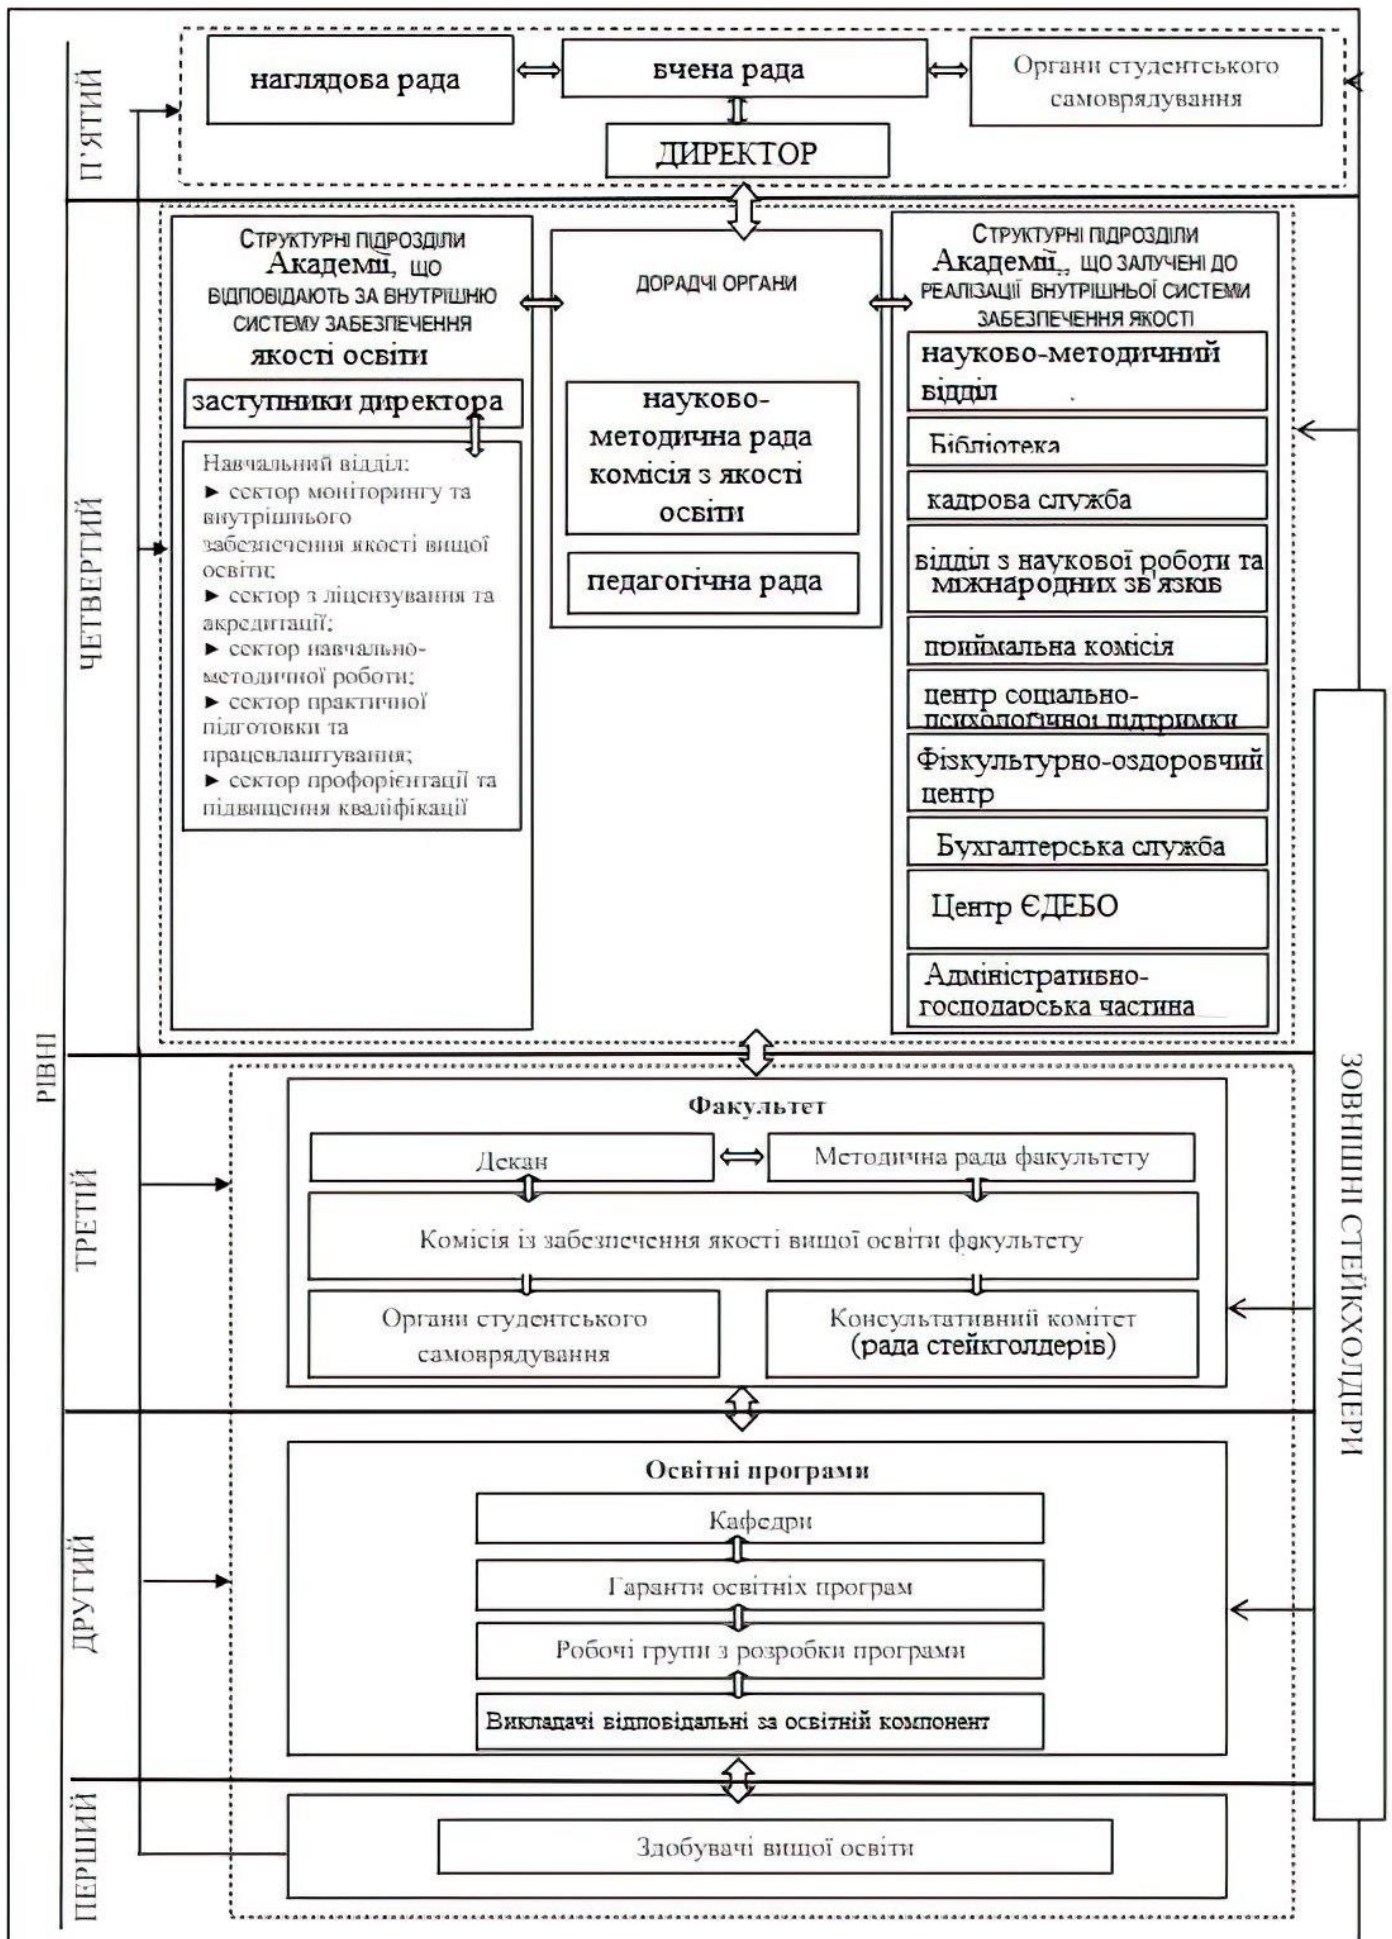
П'ЯТИЙ

наглядова рада

вчена рада

Органи студентського самоврядування

ДИРЕКТОР

ЧЕТВЕРТИЙ

Структурні підрозділи Академії, що відповідають за внутрішню систему забезпечення якості освіти

заступники директора

Навчальний відділ:
► сектор моніторингу та внутрішнього забезпечення якості вищої освіти;
► сектор з ліцензування та акредитації;
► сектор навчально-методичної роботи;
► сектор практичної підготовки та працевлаштування;
► сектор профорієнтації та підвищення кваліфікації

ДОРАДЧІ ОРГАНИ

науково-методична рада комісія з якості освіти

педагогічна рада

Структурні підрозділи Академії, що залучені до реалізації внутрішньої системи забезпечення якості

науково-методичний відділ

Бібліотека

кадрова служба

відділ з наукової роботи та міжнародних зв'язків

приймальна комісія

центр соціально-психологічної підтримки

Фізкультурно-оздоровчий центр

Бухгалтерська служба

Центр ЄДЕБО

Адміністративно-господарська частина

РІВНІ

ТРЕТІЙ

Факультет

Декан

Методична рада факультету

Комісія із забезпечення якості вищої освіти факультету

Органи студентського самоврядування

Консультативний комітет (рада стейкголдерів)

ДРУГИЙ

Освітні програми

Кафедри

Гаранти освітніх програм

Робочі групи з розробки програми

Викладачі відповідальні за освітній компонент

ПЕРШИЙ

Здобувачі вищої освіти

ЗОВНІШНІ СТЕЙКХОЛДЕРИ